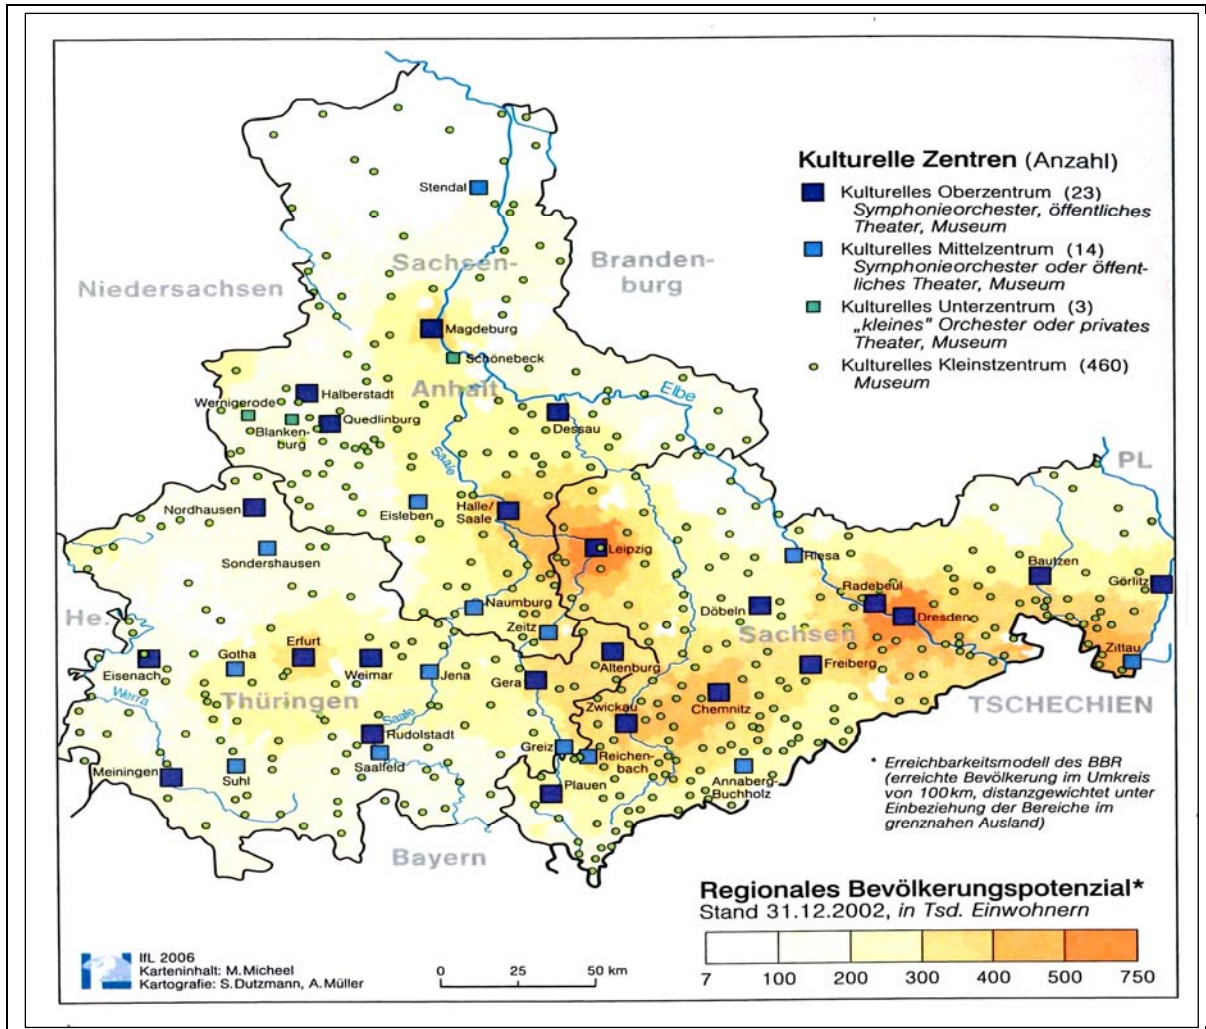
Kulturelle Zentren (Anzahl)

Kulturelles Oberzentrum (23)
Symphonieorchester, öffentliches Theater, Museum

Kulturelles Mittelzentrum (14)
Symphonieorchester oder öffentliches Theater, Museum

Kulturelles Unterzentrum (3)
„kleines" Orchester oder privates Theater, Museum

Kulturelles Kleinstzentrum (460)
Museum

Stendal
Sachsen-
Anhalt
Brandenburg
Niedersachsen
Magdeburg
Schönebeck
Wernigerode
Halberstadt
Quedlinburg
Blankenburg
Elbe
Dessau
Saale
Nordhausen
Eisleben
Halle/Saale
Leipzig
Sondershausen
Riesa
PL
Bautzen
Görlitz
Radebeul
Dresden
Döbeln
Naumburg
Zeitz
He.
Erfurt
Eisenach
Gotha
Weimar
Jena
Gera
Altenburg
Sachsen
Freiberg
Zittau
Werra
Thüringen
Saale
Zwickau
Chemnitz
TSCHECHIEN
Rudolstadt
Saalfeld
Greiz
Reichenbach
Annaberg-Buchholz
Meiningen
Suhl
Plauen
Bayern

* Erreichbarkeitsmodell des BBR (erreichte Bevölkerung im Umkreis von 100 km, distanzgewichtet unter Einbeziehung der Bereiche im grenznahen Ausland)

Regionales Bevölkerungspotenzial*
Stand 31.12.2002, in Tsd. Einwohnern

7 100 200 300 400 500 750

IfL 2006
Karteninhalt: M. Micheel
Kartografie: S. Dutzmann, A. Müller

0 25 50 km